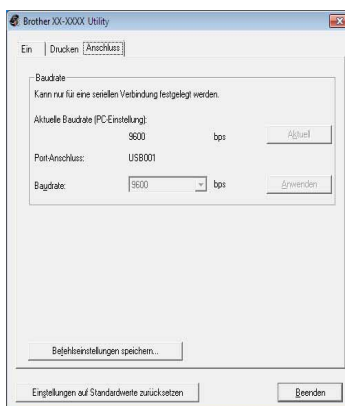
Brother XX-XXXX Utility

Ein | Drucken | Anschluss

Baudrate

Kann nur für eine seriellen Verbindung festgelegt werden.

Aktuelle Baudrate (PC-Einstellung):

9600 bps Aktuell

Port-Anschluss: USB001

Baudrate: 9600 bps Anwenden

Befehlseinstellungen speichern...

Einstellungen auf Standardwerte zurücksetzen

Beenden